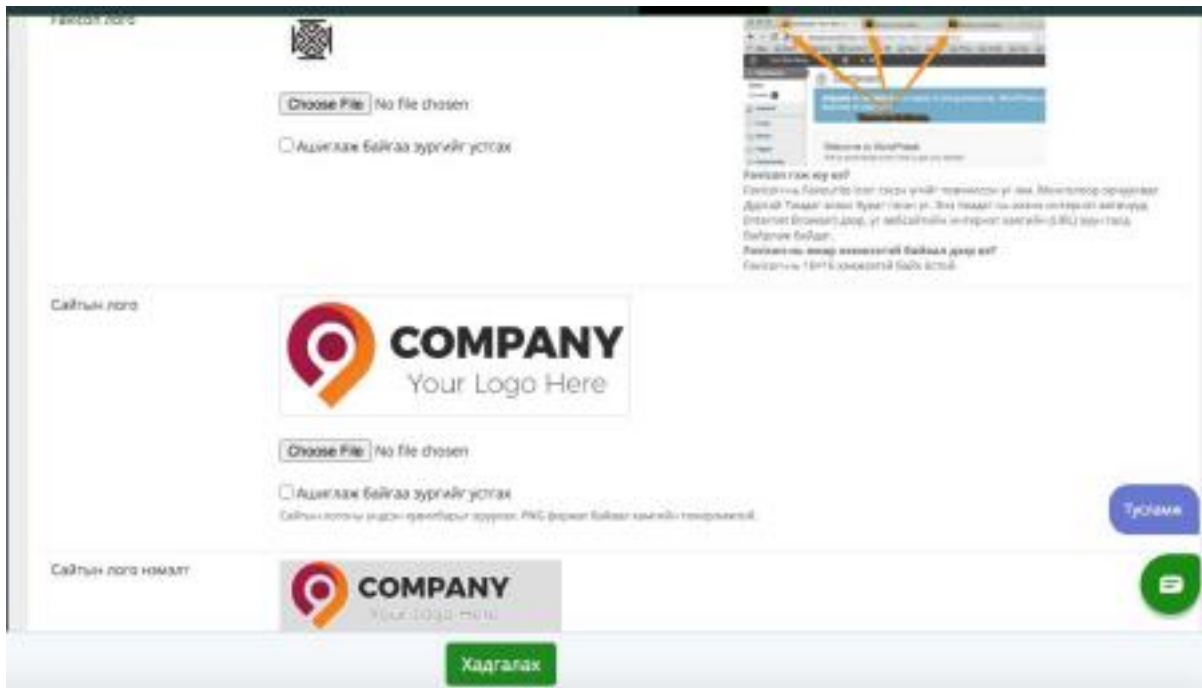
Favicon лого

Choose File No file chosen

Ашиглаж байгаа зургийг устгах

Welcome to WordPress

Favicon гэж юу вэ?
Favicon-ны Favourite icon гэсэн үгийн товчлосон үг юм. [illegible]

Лоогоны ямар хэмжээтэй байвал дээр вэ?
Favicon-ны 16*16 хэмжээтэй байх ёстой.

Сайтын лого

COMPANY
Your Logo Here

Choose File No file chosen

Ашиглаж байгаа зургийг устгах
Сайтын логоны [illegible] PNG формат байвал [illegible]

Тусламж

Сайтын лого нэмэлт

COMPANY
Your Logo Here

Хадгалах